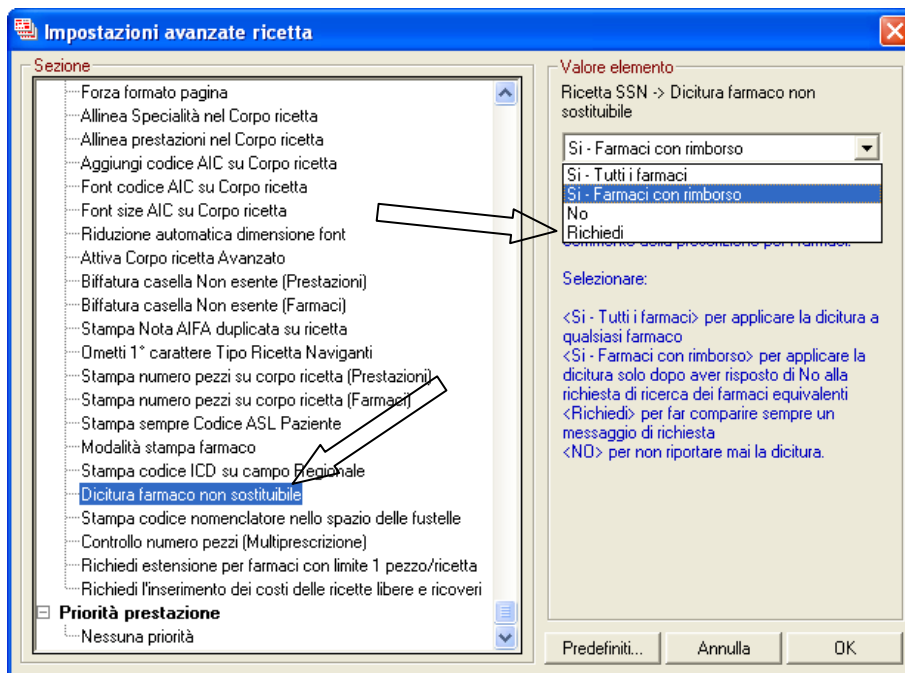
Impostazioni avanzate ricetta

Sezione

Forza formato pagina
Allinea Specialità nel Corpo ricetta
Allinea prestazioni nel Corpo ricetta
Aggiungi codice AIC su Corpo ricetta
Font codice AIC su Corpo ricetta
Font size AIC su Corpo ricetta
Riduzione automatica dimensione font
Attiva Corpo ricetta Avanzato
Biffatura casella Non esente (Prestazioni)
Biffatura casella Non esente (Farmaci)
Stampa Nota AIFA duplicata su ricetta
Ometti 1° carattere Tipo Ricetta Naviganti
Stampa numero pezzi su corpo ricetta (Prestazioni)
Stampa numero pezzi su corpo ricetta (Farmaci)
Stampa sempre Codice ASL Paziente
Modalità stampa farmaco
Stampa codice ICD su campo Regionale
Dicitura farmaco non sostituibile
Stampa codice nomenclatore nello spazio delle fustelle
Controllo numero pezzi (Multiprescrizione)
Richiedi estensione per farmaci con limite 1 pezzo/ricetta
Richiedi l'inserimento dei costi delle ricette libere e ricoveri
Priorità prestazione
Nessuna priorità

Valore elemento

Ricetta SSN -> Dicitura farmaco non sostituibile

Si - Farmaci con rimborso
Si - Tutti i farmaci
Si - Farmaci con rimborso
No
Richiedi

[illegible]

Selezionare:

<Si - Tutti i farmaci> per applicare la dicitura a qualsiasi farmaco
<Si - Farmaci con rimborso> per applicare la dicitura solo dopo aver risposto di No alla richiesta di ricerca dei farmaci equivalenti
<Richiedi> per far comparire sempre un messaggio di richiesta
<NO> per non riportare mai la dicitura.

Predefiniti...
Annulla
OK